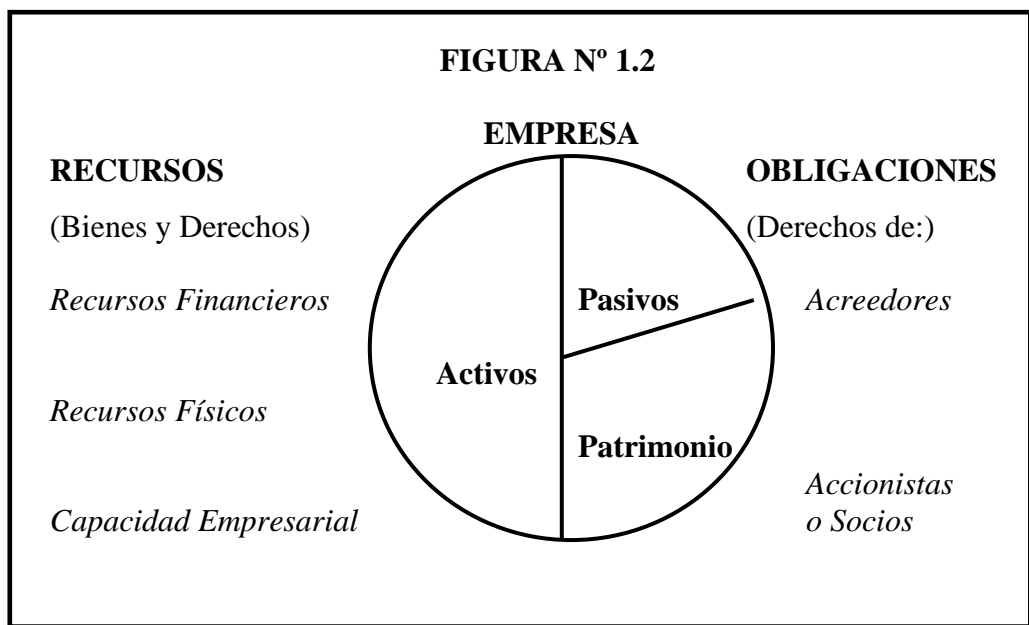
FIGURA Nº 1.2

EMPRESA

RECURSOS

(Bienes y Derechos)

Recursos Financieros

Recursos Físicos

Capacidad Empresarial

Activos

Pasivos

Patrimonio

OBLIGACIONES

(Derechos de:)

Acreedores

Accionistas o Socios